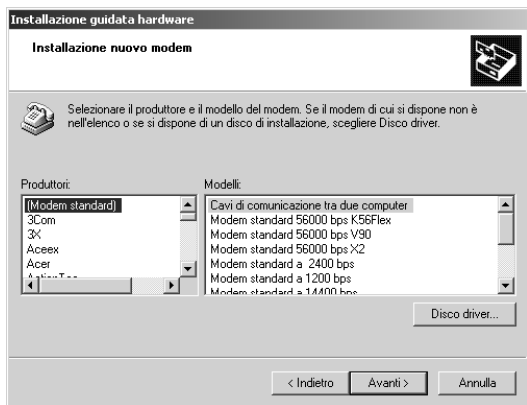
Installazione guidata hardware

Installazione nuovo modem

Selezionare il produttore e il modello del modem. Se il modem di cui si dispone non è nell'elenco o se si dispone di un disco di installazione, scegliere Disco driver.

Produttori:
(Modem standard)
3Com
3X
Aceex
Acer
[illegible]

Modelli:
Cavi di comunicazione tra due computer
Modem standard 56000 bps K56Flex
Modem standard 56000 bps V90
Modem standard 56000 bps X2
Modem standard a 2400 bps
Modem standard a 1200 bps
Modem standard a 14400 bps

Disco driver...

< Indietro
Avanti >
Annulla